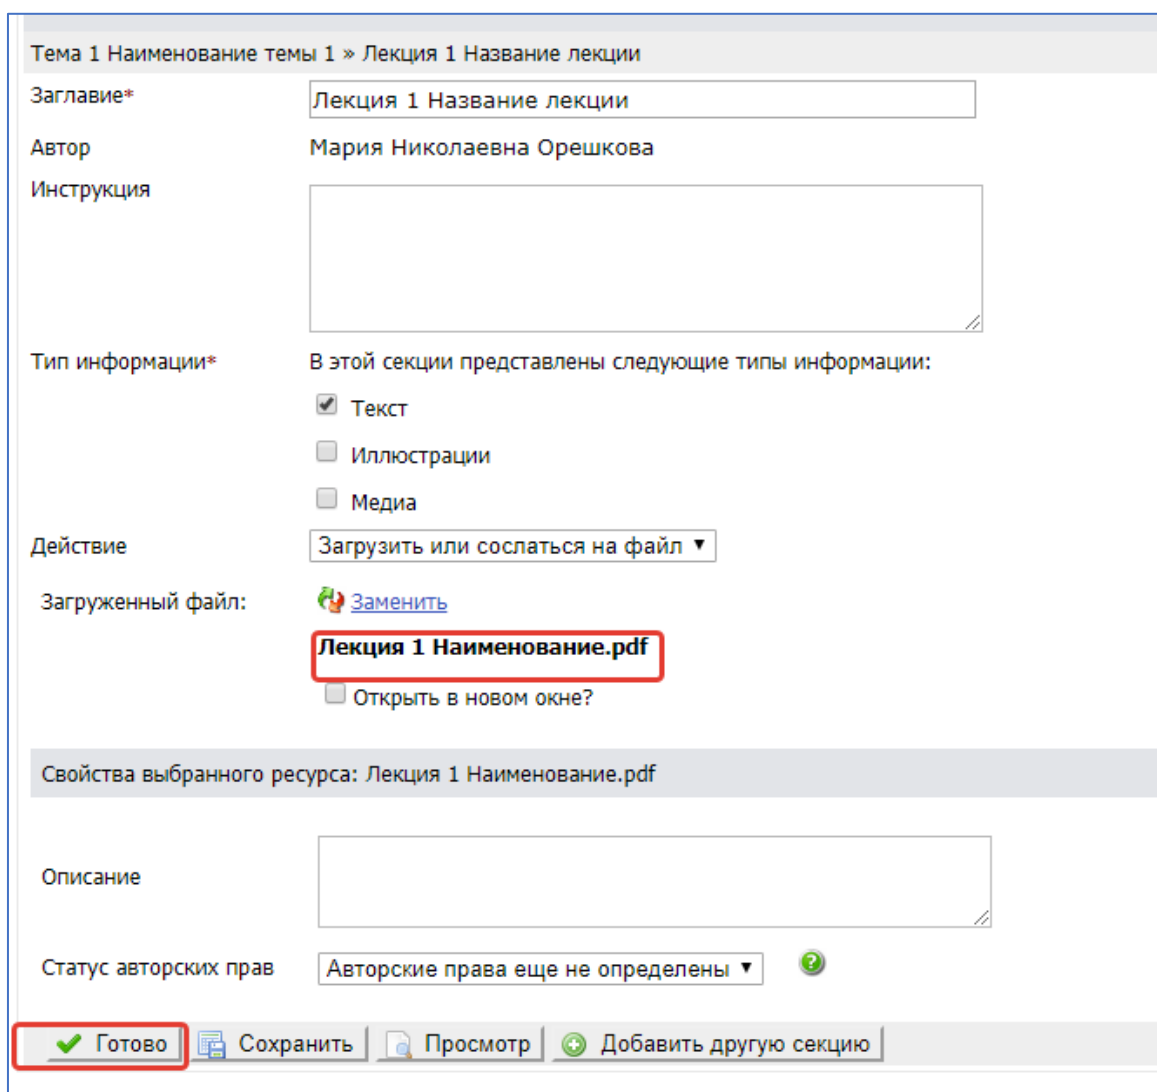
Тема 1 Наименование темы 1 » Лекция 1 Название лекции

Заглавие* Лекция 1 Название лекции

Автор Мария Николаевна Орешкова

Инструкция

Тип информации* В этой секции представлены следующие типы информации:

Текст

Иллюстрации

Медиа

Действие Загрузить или сослаться на файл

Загруженный файл: Заменить

Лекция 1 Наименование.pdf

Открыть в новом окне?

Свойства выбранного ресурса: Лекция 1 Наименование.pdf

Описание

Статус авторских прав Авторские права еще не определены

Готово Сохранить Просмотр Добавить другую секцию